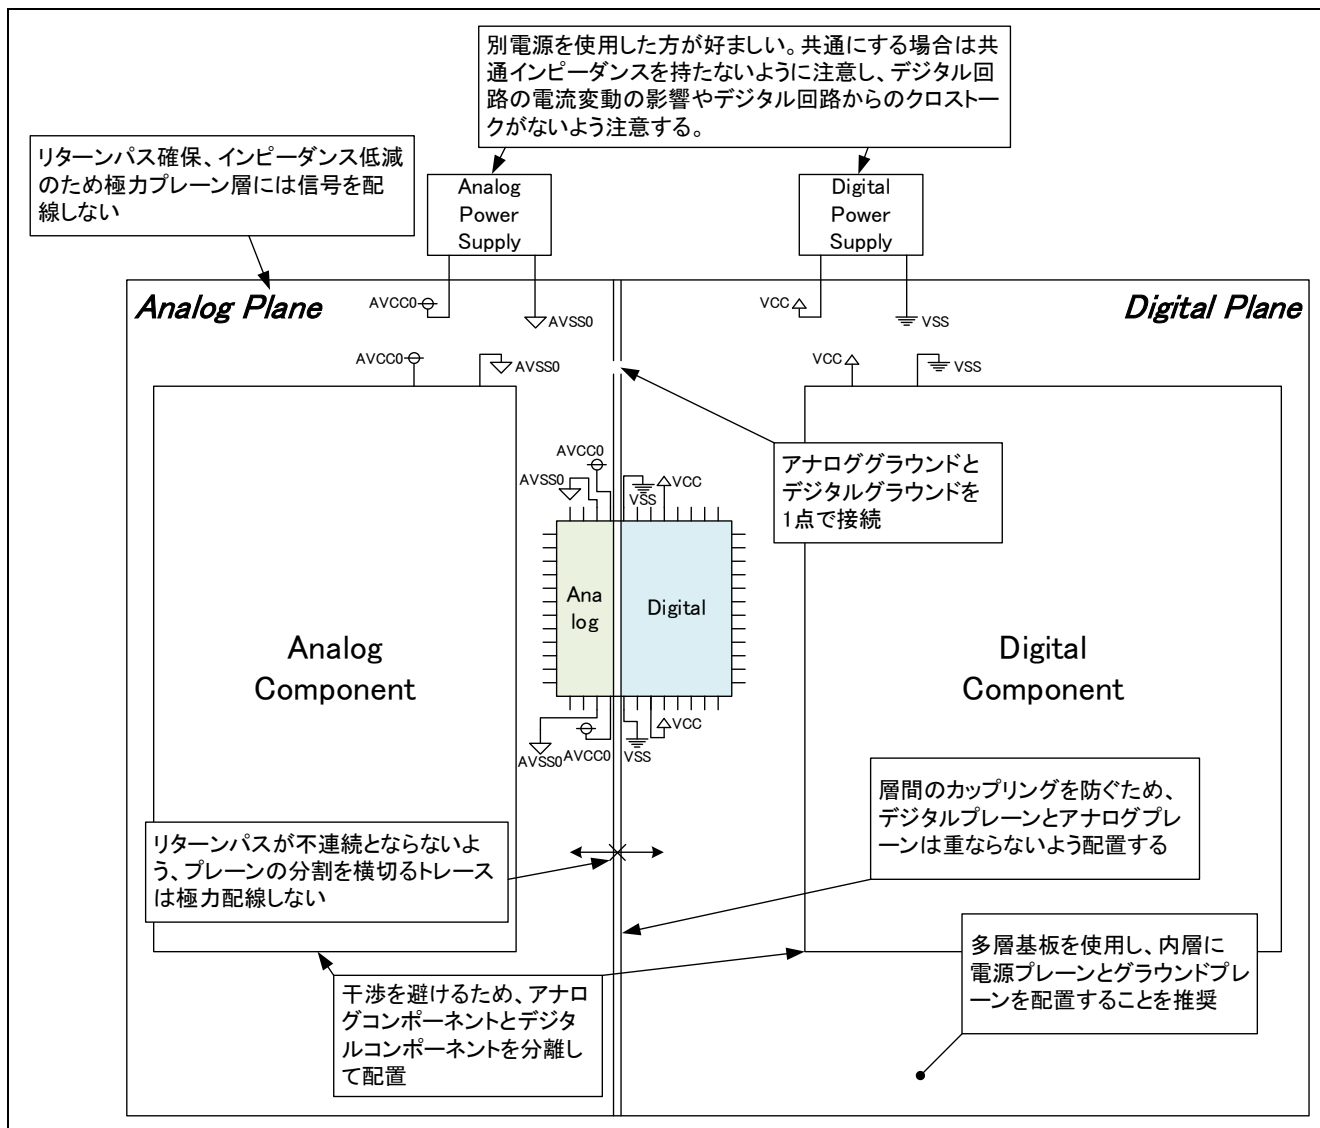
別電源を使用した方が好ましい。共通にする場合は共通インピーダンスを持たないように注意し、デジタル回路の電流変動の影響やデジタル回路からのクロストークがないよう注意する。

リターンパス確保、インピーダンス低減のため極力プレーン層には信号を配線しない

Analog Power Supply

Digital Power Supply

Analog Plane

Digital Plane

AVCC0

AVSS0

VCC

VSS

AVCC0

AVSS0

VCC

VSS

アナロググラウンドとデジタルグラウンドを1点で接続

AVCC0

AVSS0

VSS

VCC

Ana log

Digital

AVSS0

AVCC0

VSS

VCC

Analog Component

Digital Component

層間のカップリングを防ぐため、デジタルプレーンとアナログプレーンは重ならないよう配置する

リターンパスが不連続とならないよう、プレーンの分割を横切るトレースは極力配線しない

多層基板を使用し、内層に電源プレーンとグラウンドプレーンを配置することを推奨

干渉を避けるため、アナログコンポーネントとデジタルコンポーネントを分離して配置